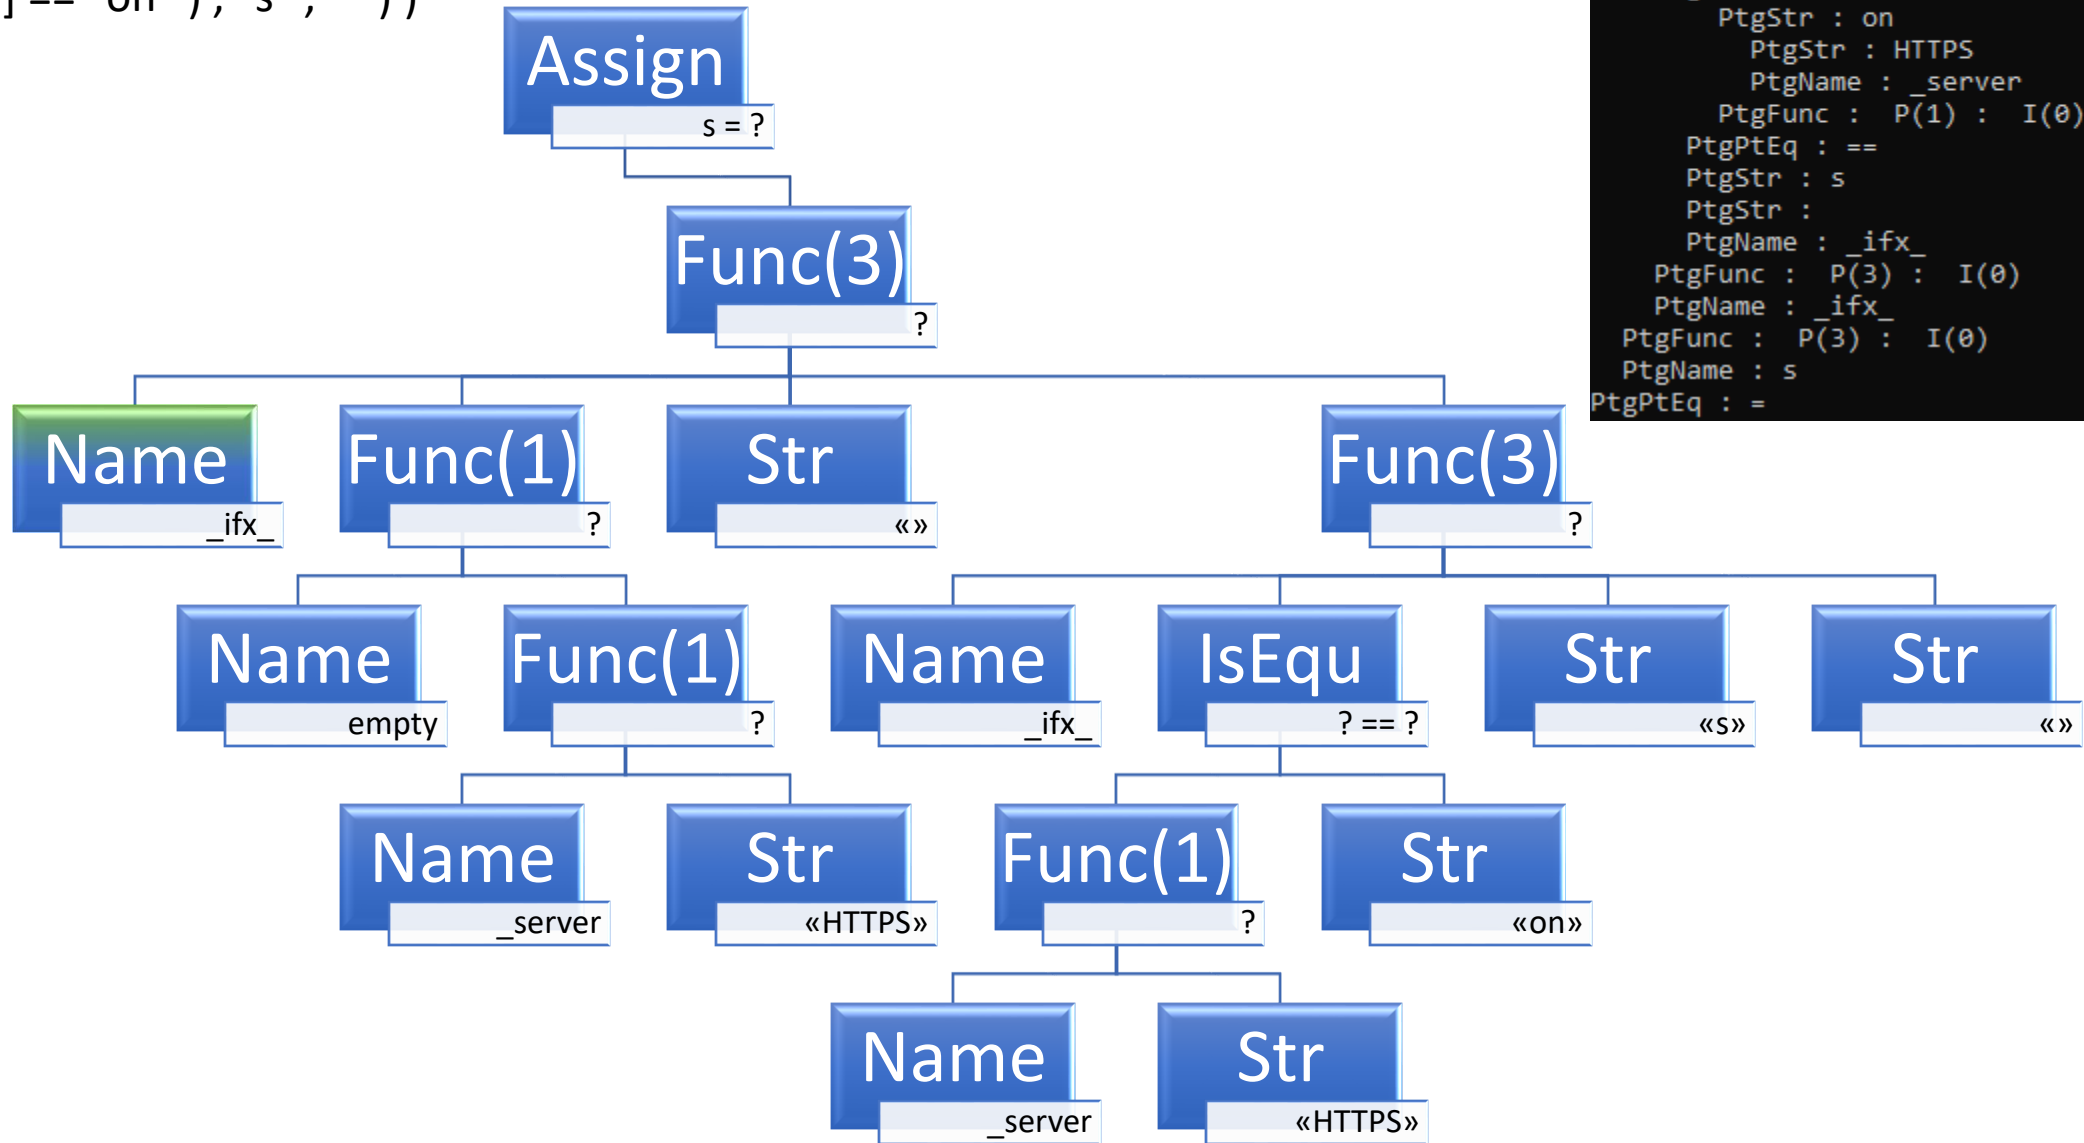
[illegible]== "on"), "s", ""))

Assign
s = ?

Func(3)
?

Name
_ifx_

Func(1)
?

Str
«»

Func(3)
?

Name
empty

Func(1)
?

Name
_ifx_

IsEqu
? == ?

Str
«s»

Str
«»

Name
_server

Str
«HTTPS»

Func(1)
?

Str
«on»

Name
_server

Str
«HTTPS»

PtgStr : on
PtgStr : HTTPS
PtgName : _server
PtgFunc : P(1) : I(0)
PtgPtEq : ==
PtgStr : s
PtgStr :
PtgName : _ifx_
PtgFunc : P(3) : I(0)
PtgName : _ifx_
PtgFunc : P(3) : I(0)
PtgName : s
PtgPtEq : =